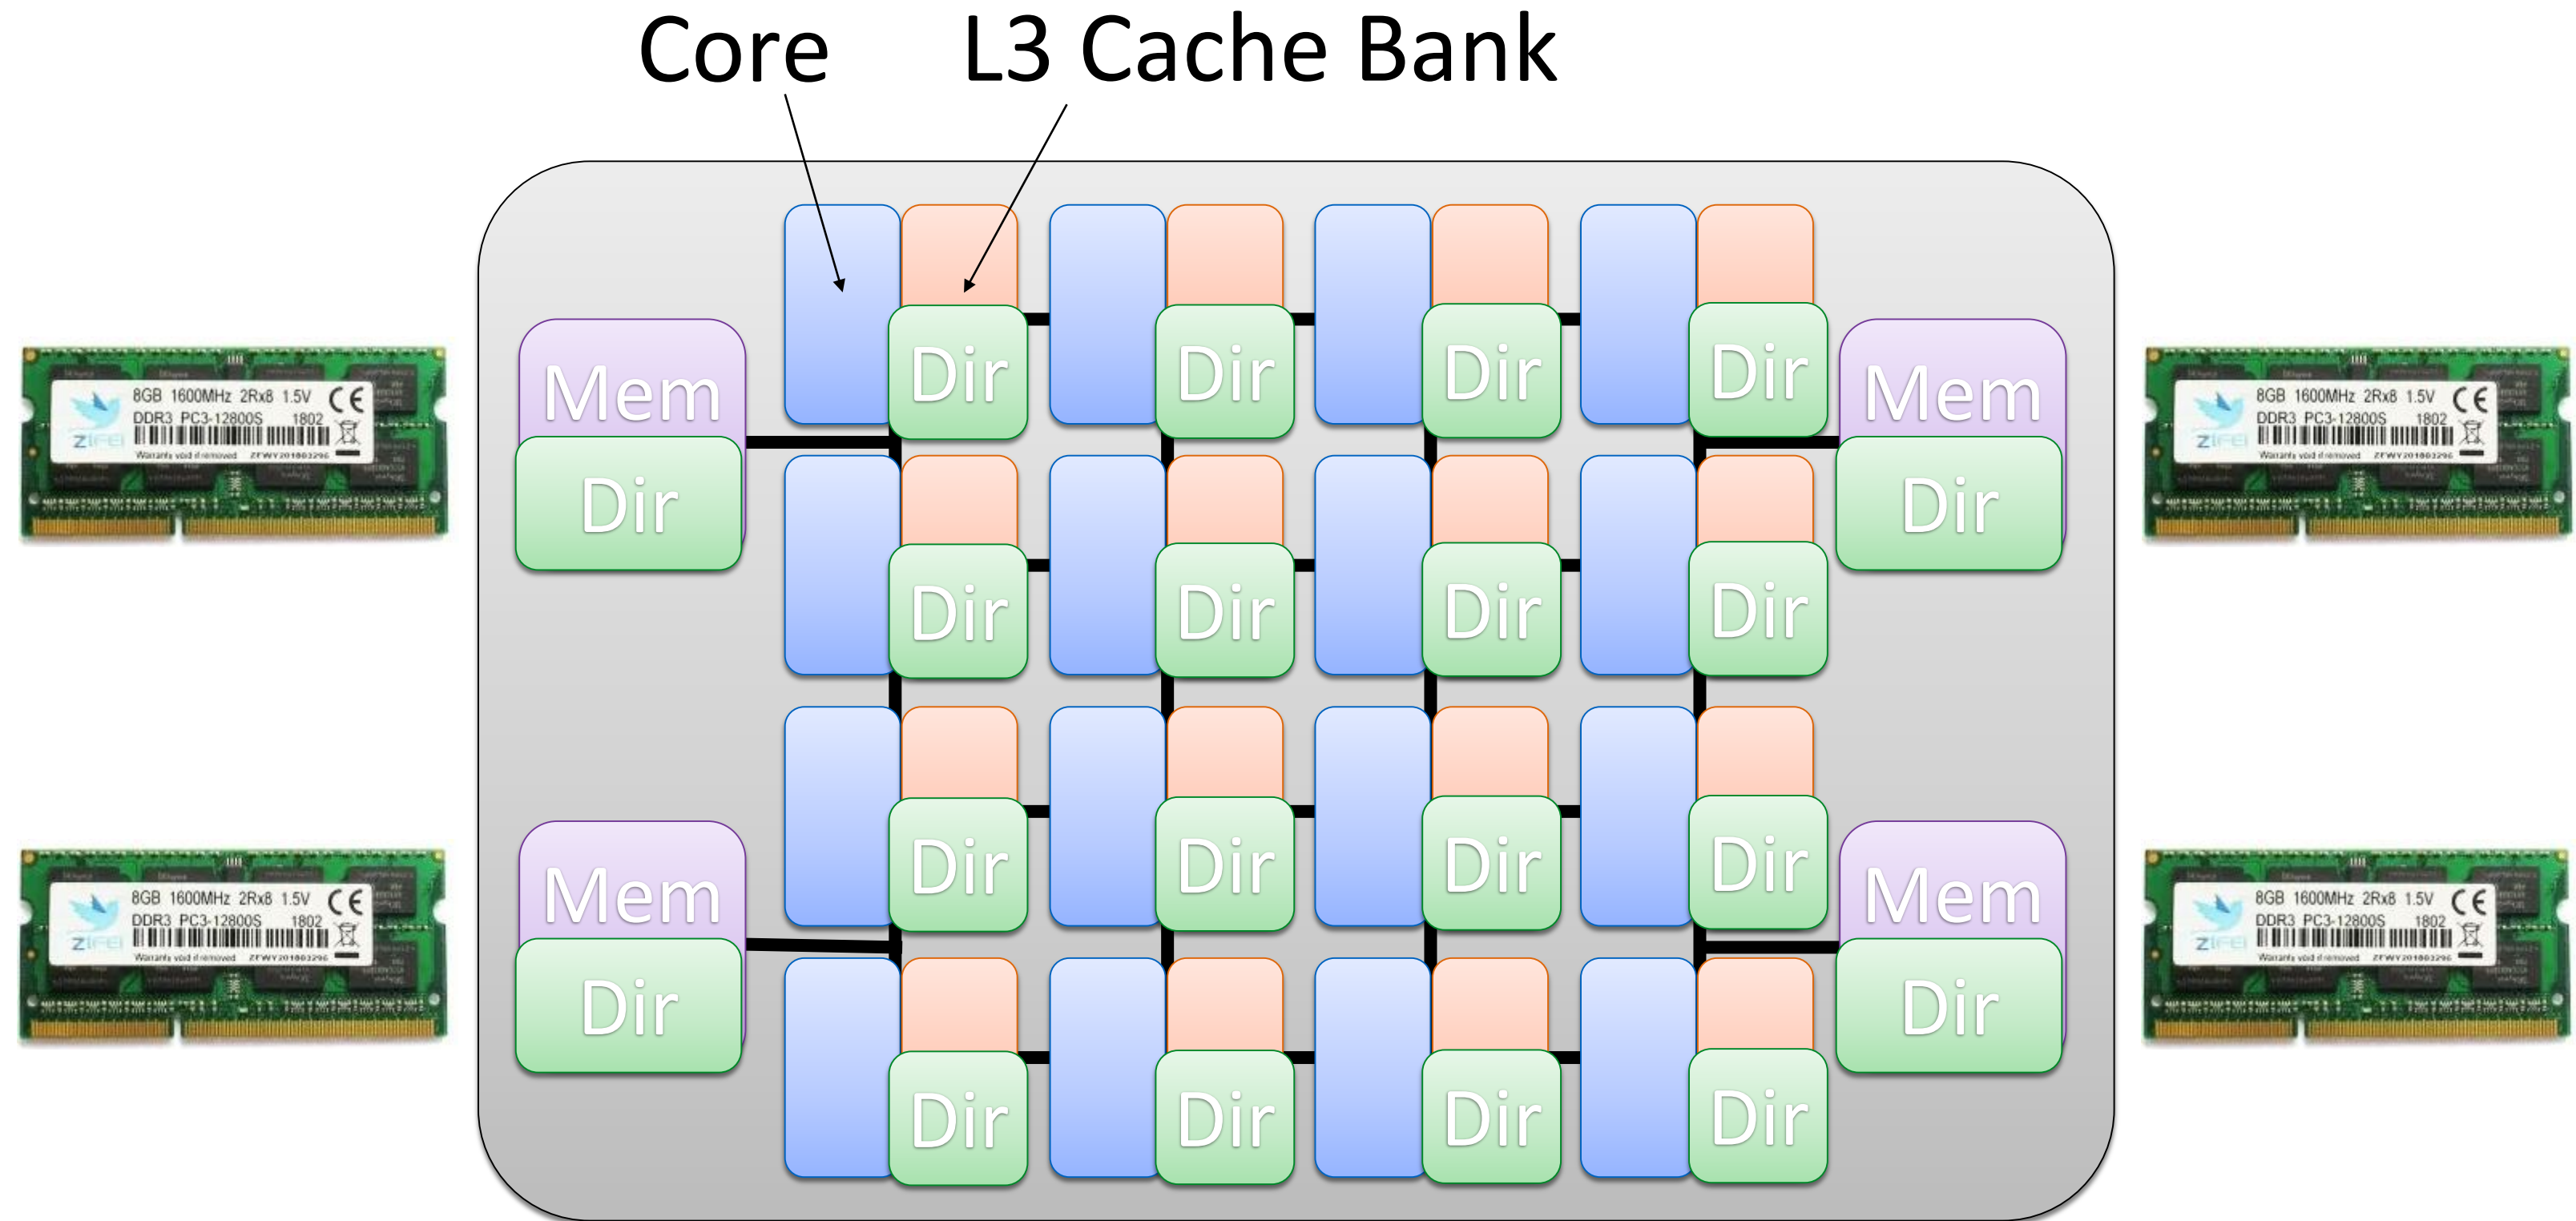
Core

L3 Cache Bank

8GB 1600MHz 2Rx8 1.5V
DDR3 PC3-12800S 1802
ZIFEI
Warranty void if removed

Mem
Dir

Dir Dir Dir Dir

Mem
Dir

8GB 1600MHz 2Rx8 1.5V
DDR3 PC3-12800S 1802
ZIFEI
Warranty void if removed

Dir Dir Dir Dir

8GB 1600MHz 2Rx8 1.5V
DDR3 PC3-12800S 1802
ZIFEI
Warranty void if removed

Mem
Dir

Dir Dir Dir Dir

Mem
Dir

8GB 1600MHz 2Rx8 1.5V
DDR3 PC3-12800S 1802
ZIFEI
Warranty void if removed

Dir Dir Dir Dir